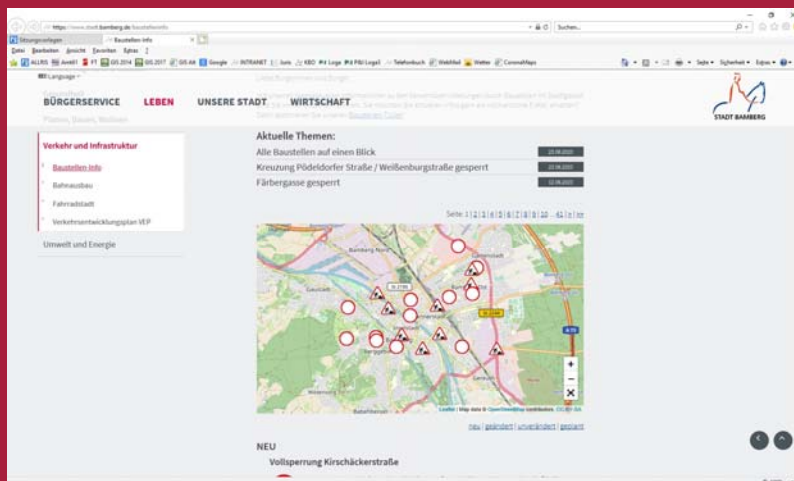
https://www.stadt.bamberg.de/baustelleninfo
Suchen...
Sitzungsvorlagen
Baustellen Info
Datei Bearbeiten Ansicht Favoriten Extras ?
ALLRIS
FT
GIS 2014
GIS 2017
GIS-A4
Google
INTRANET
Juris
KBO
P&I Loga
P&I Loga3
Telefonbuch
WebMail
Wetter
CoronaMaps
Seite
Sicherheit
Extras
Language
BÜRGERSERVICE LEBEN UNSERE STADT WIRTSCHAFT
STADT BAMBERG
Planen, Bauen, Wohnen
Verkehr und Infrastruktur
Baustellen Info
Bahnausbau
Fahrradstadt
Verkehrsentwicklungsplan VEP
Umwelt und Energie
Aktuelle Themen:
Alle Baustellen auf einen Blick
Kreuzung Pödeldorfer Straße / Weißenburgstraße gesperrt
Färbergasse gesperrt
Seite: 1 | 2 | 3 | 4 | 5 | 6 | 7 | 8 | 9 | 10 ... 41 | > | >>
Bamberg Nord
St 2190
St 2244
A 73
+
−
✕
Leaflet | Map data © OpenStreetMap contributors, CC-BY-SA
neu | geändert | unverändert | geplant
NEU
Vollsperrung Kirschäckerstraße